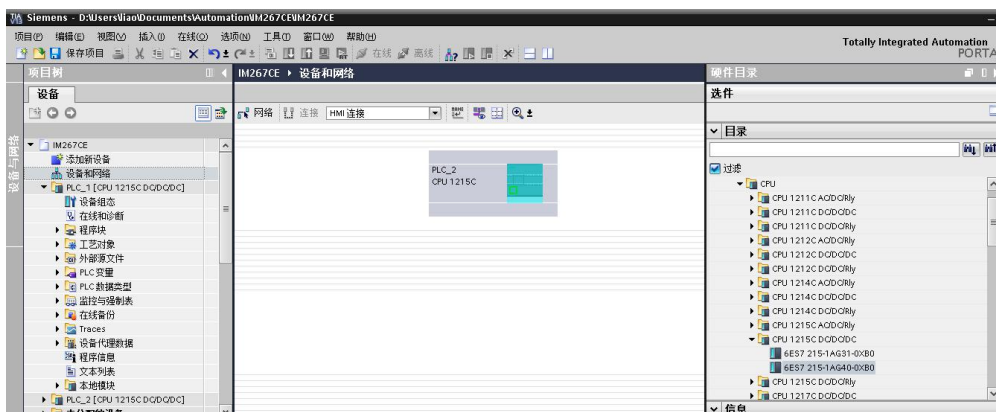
Siemens - D:\Users\liao\Documents\Automation\IM267CE\IM267CE

项目(P) 编辑(E) 视图(V) 插入(I) 在线(O) 选项(N) 工具(T) 窗口(W) 帮助(H)

保存项目 转至在线 转至离线

Totally Integrated Automation
PORTA

项目树

设备

设备与网络

IM267CE
添加新设备
设备和网络
PLC_1 [CPU 1215C DC/DC/DC]
设备组态
在线和诊断
程序块
工艺对象
外部源文件
PLC变量
PLC数据类型
监控与强制表
在线备份
Traces
设备代理数据
程序信息
文本列表
本地模块
PLC_2 [CPU 1215C DC/DC/DC]
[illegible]

IM267CE ▸ 设备和网络

网络 连接 HMI 连接

PLC_2
CPU 1215C

硬件目录

选件

目录

过滤

CPU
CPU 1211C AC/DC/Rly
CPU 1211C DC/DC/DC
CPU 1211C DC/DC/Rly
CPU 1212C AC/DC/Rly
CPU 1212C DC/DC/DC
CPU 1212C DC/DC/Rly
CPU 1214C AC/DC/Rly
CPU 1214C DC/DC/DC
CPU 1214C DC/DC/Rly
CPU 1215C AC/DC/Rly
CPU 1215C DC/DC/DC
6ES7 215-1AG31-0XB0
6ES7 215-1AG40-0XB0
CPU 1215C DC/DC/Rly
CPU 1217C DC/DC/DC

信息